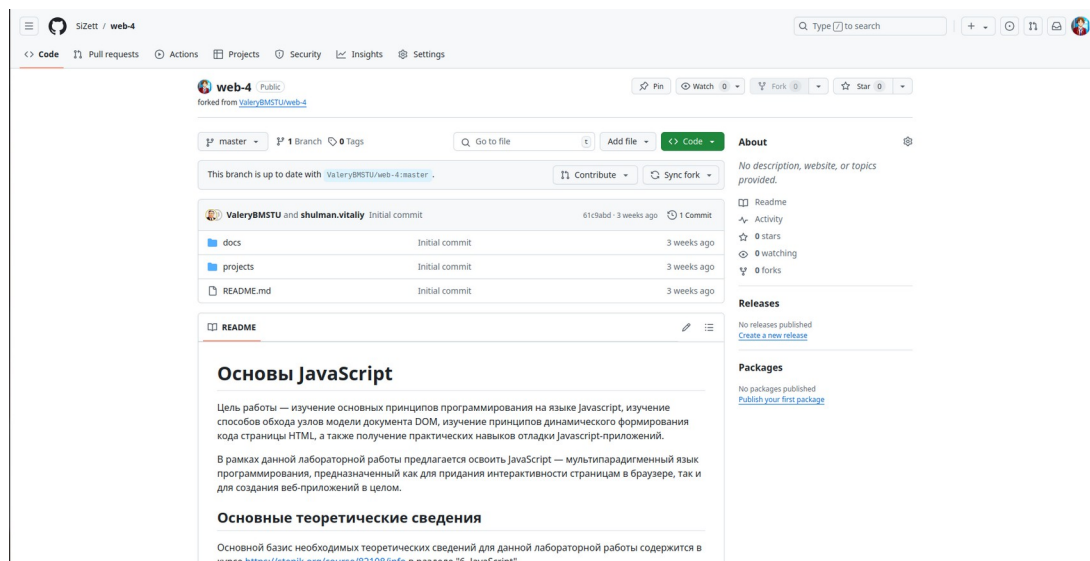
SiZett / web-4

Type / to search

Code Pull requests Actions Projects Security Insights Settings

web-4 Public
forked from ValeryBMSTU/web-4

Pin Watch 0 Fork 0 Star 0

master 1 Branch 0 Tags Go to file t Add file Code

This branch is up to date with ValeryBMSTU/web-4:master .

Contribute Sync fork

ValeryBMSTU and shulman.vitaliy Initial commit 61c9abd · 3 weeks ago 1 Commit

| | | |
|---|---|---|
| docs | Initial commit | 3 weeks ago |
| projects | Initial commit | 3 weeks ago |
| README.md | Initial commit | 3 weeks ago |

README

# Основы JavaScript

Цель работы — изучение основных принципов программирования на языке Javascript, изучение способов обхода узлов модели документа DOM, изучение принципов динамического формирования кода страницы HTML, а также получение практических навыков отладки Javascript-приложений.

В рамках данной лабораторной работы предлагается освоить JavaScript — мультипарадигменный язык программирования, предназначенный как для придания интерактивности страницам в браузере, так и для создания веб-приложений в целом.

## Основные теоретические сведения

Основной базис необходимых теоретических сведений для данной лабораторной работы содержится в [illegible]

About

No description, website, or topics provided.

Readme
Activity
0 stars
0 watching
0 forks

Releases

No releases published
Create a new release

Packages

No packages published
Publish your first package